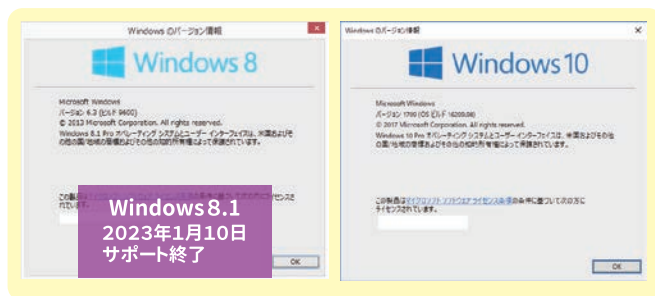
Windows のバージョン情報

Windows 8

Microsoft Windows
バージョン 6.3 (ビルド 9600)
© 2013 Microsoft Corporation. All rights reserved.
Windows 8.1 Pro オペレーティング システムとユーザー インターフェイスは、米国およびその他の国/地域の商標法およびその他の知的所有権法によって保護されています。

この製品は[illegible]

Windows 8.1
2023年1月10日
サポート終了

OK

Windows のバージョン情報

Windows 10

Microsoft Windows
バージョン 1709 (OS ビルド 16299.98)
© 2017 Microsoft Corporation. All rights reserved.
Windows 10 Pro オペレーティング システムとユーザー インターフェイスは、米国およびその他の国/地域の商標法およびその他の知的所有権法によって保護されています。

この製品はマイクロソフト ソフトウェア ライセンス条項の条件に基づいて次の方にライセンスされています:

OK